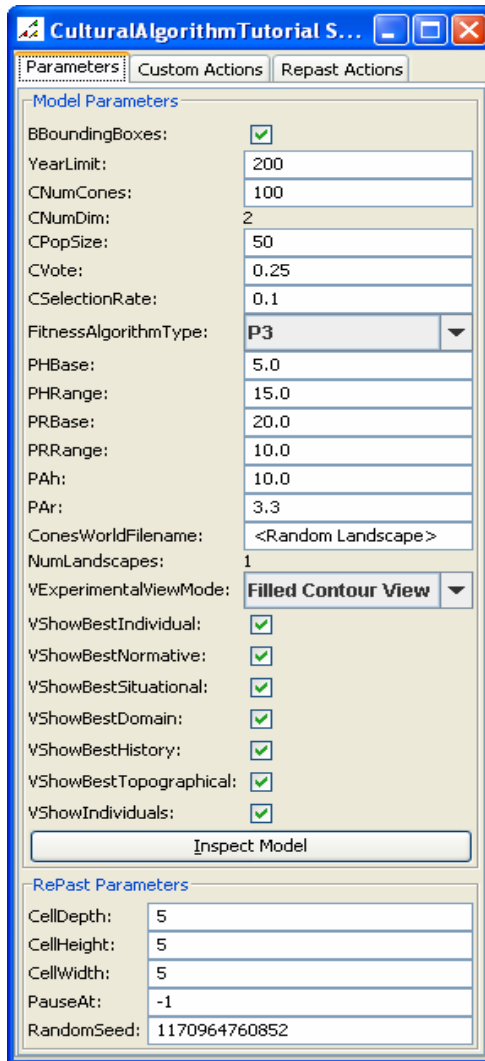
CulturalAlgorithmTutorial S...

Parameters | Custom Actions | Repast Actions

Model Parameters

| | |
|---|---|
| BBoundingBoxes: | ✓ |
| YearLimit: | 200 |
| CNumCones: | 100 |
| CNumDim: | 2 |
| CPopSize: | 50 |
| CVote: | 0.25 |
| CSelectionRate: | 0.1 |
| FitnessAlgorithmType: | P3 |
| PHBase: | 5.0 |
| PHRange: | 15.0 |
| PRBase: | 20.0 |
| PRRange: | 10.0 |
| PAh: | 10.0 |
| PAr: | 3.3 |
| ConesWorldFilename: | <Random Landscape> |
| NumLandscapes: | 1 |
| VExperimentalViewMode: | Filled Contour View |
| VShowBestIndividual: | ✓ |
| VShowBestNormative: | ✓ |
| VShowBestSituational: | ✓ |
| VShowBestDomain: | ✓ |
| VShowBestHistory: | ✓ |
| VShowBestTopographical: | ✓ |
| VShowIndividuals: | ✓ |

Inspect Model

RePast Parameters

| | |
|---|---|
| CellDepth: | 5 |
| CellHeight: | 5 |
| CellWidth: | 5 |
| PauseAt: | -1 |
| RandomSeed: | 1170964760852 |